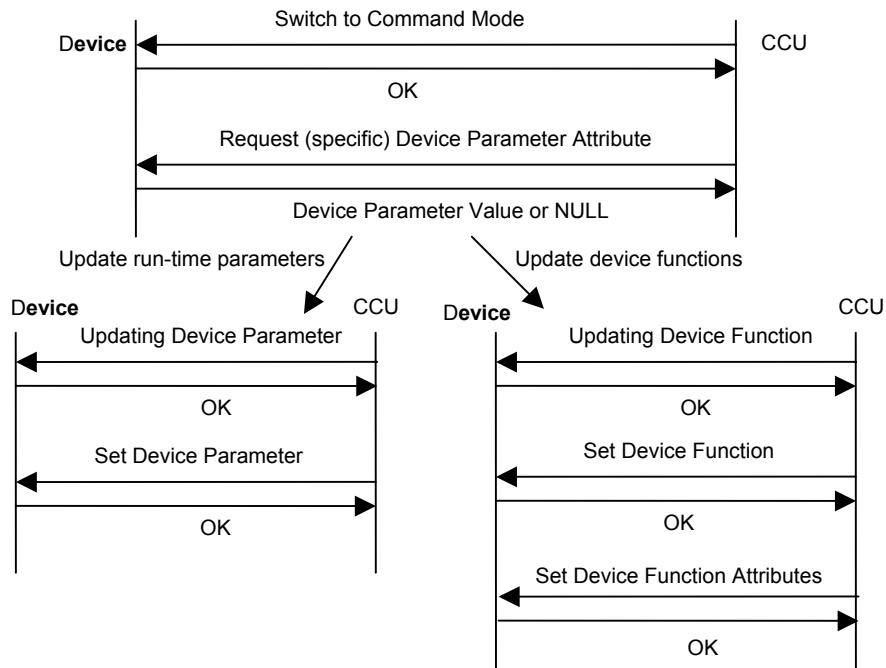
Switch to Command Mode

Device

CCU

OK

Request (specific) Device Parameter Attribute

Device Parameter Value or NULL

Update run-time parameters

Update device functions

Device

CCU

Updating Device Parameter

OK

Set Device Parameter

OK

Device

CCU

Updating Device Function

OK

Set Device Function

OK

Set Device Function Attributes

OK